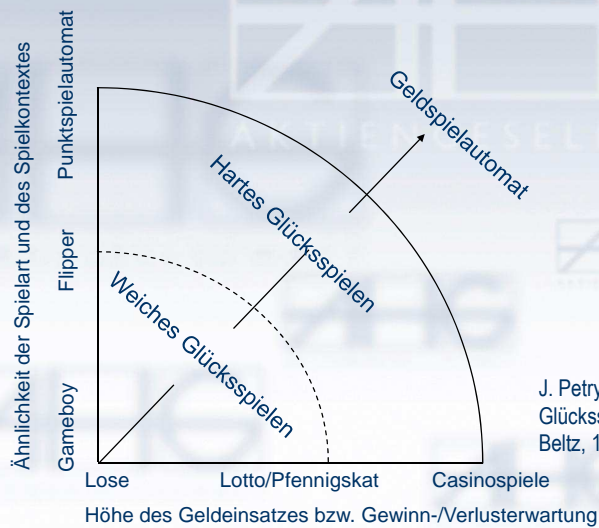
Ähnlichkeit der Spielart und des Spielkontextes

Punktspielautomat

Flipper

Gameboy

Geldspielautomat

Hartes Glücksspielen

Weiches Glücksspielen

J. Petry
Glücks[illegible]
Beltz, 1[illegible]

Lose

Lotto/Pfennigskat

Casinospiele

Höhe des Geldeinsatzes bzw. Gewinn-/Verlusterwartung